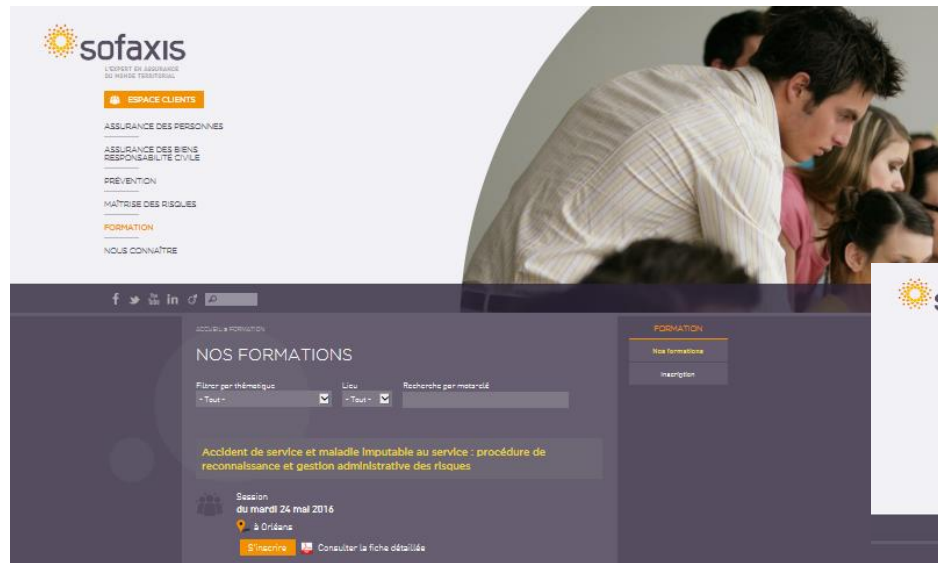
sofaxis
L'EXPERT EN ASSURANCE DU MONDE TERRITORIAL

ESPACE CLIENTS

ASSURANCE DES PERSONNES

ASSURANCE DES BIENS RESPONSABILITÉ CIVILE

PRÉVENTION

MAÎTRISE DES RISQUES

FORMATION

NOUS CONNAÎTRE

ACCUEIL » FORMATION

NOS FORMATIONS

Filtrer par thématique
- Tout -

Lieu
- Tout -

Recherche par mots-clé

FORMATION
Nos formations
Inscription

Accident de service et maladie imputable au service : procédure de reconnaissance et gestion administrative des risques

Session
du mardi 24 mai 2016
à Orléans
S'inscrire
Consulter la fiche détaillée